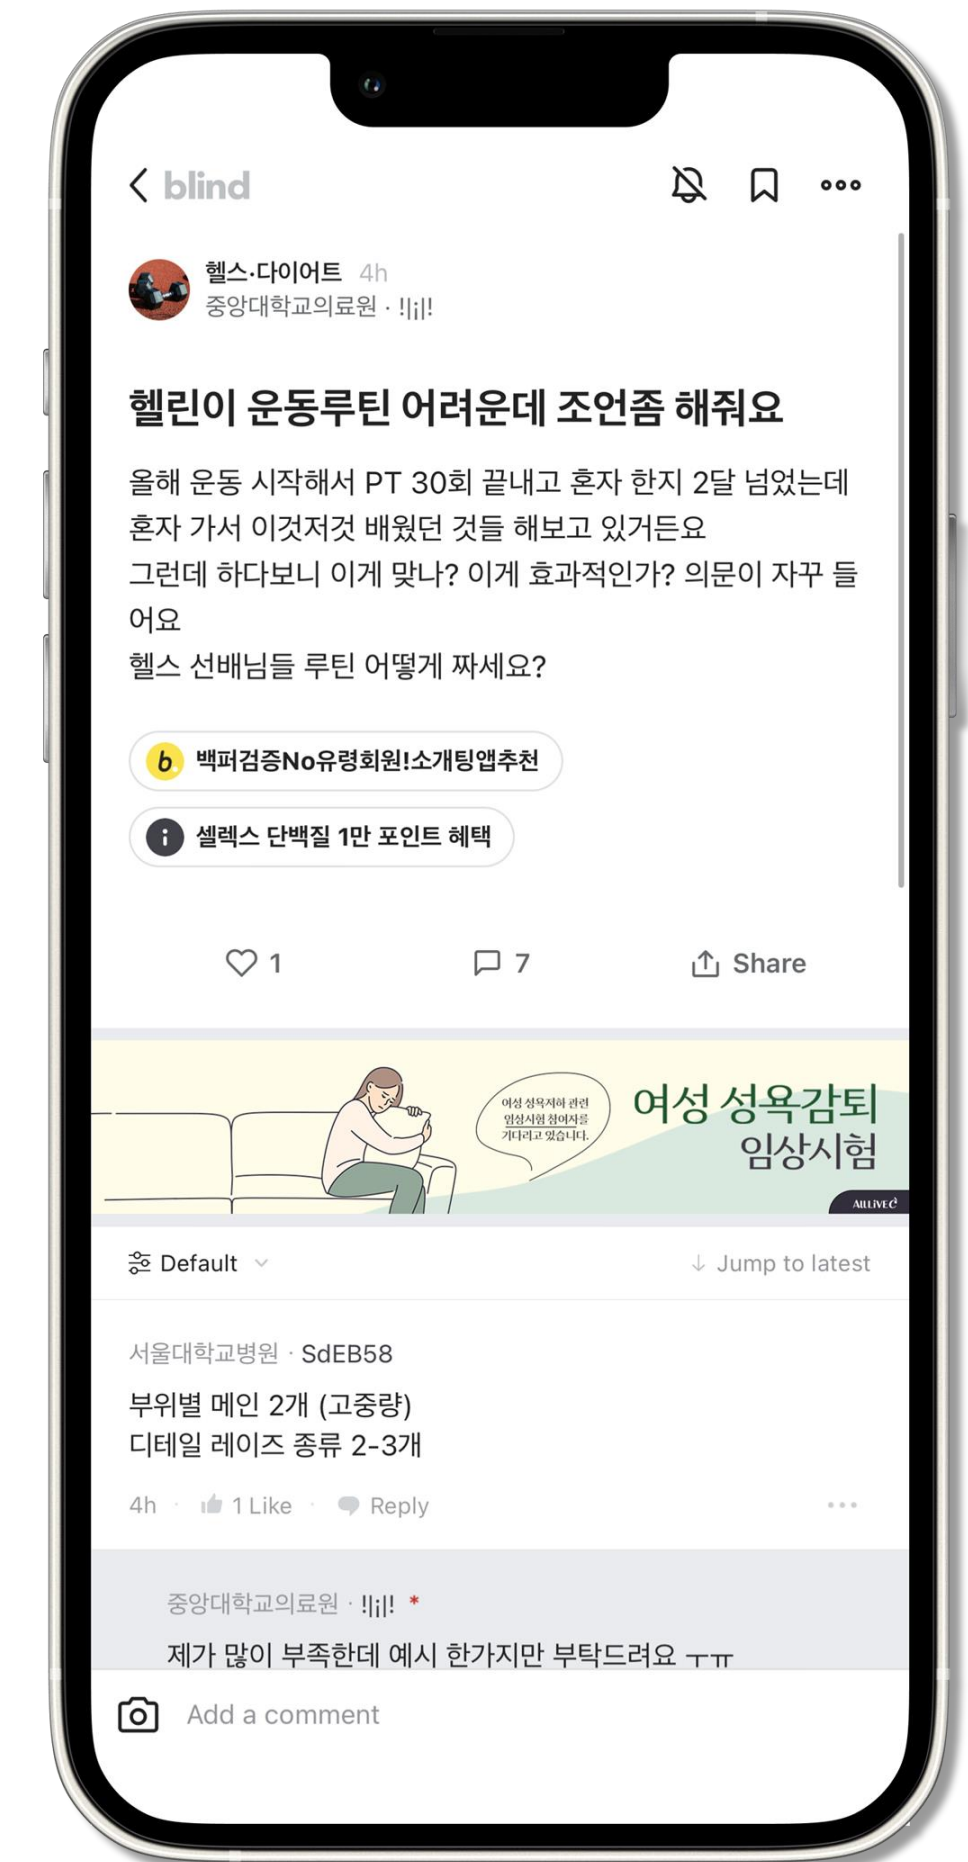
blind

헬스·다이어트 4h
중앙대학교의료원 · !|¡|!

헬린이 운동루틴 어려운데 조언좀 해줘요

올해 운동 시작해서 PT 30회 끝내고 혼자 한지 2달 넘었는데 혼자 가서 이것저것 배웠던 것들 해보고 있거든요
그런데 하다보니 이게 맞나? 이게 효과적인가? 의문이 자꾸 들어요
헬스 선배님들 루틴 어떻게 짜세요?

b 백퍼검증No유령회원!소개팅앱추천

i 셀렉스 단백질 1만 포인트 혜택

1 7 Share

여성 성욕저하 관련 임상시험 참여자를 기다리고 있습니다.

여성 성욕감퇴 임상시험

ALLIVE

Default

Jump to latest

서울대학교병원 · SdEB58
부위별 메인 2개 (고중량)
디테일 레이즈 종류 2-3개

4h 1 Like Reply

중앙대학교의료원 · !|¡|! *
제가 많이 부족한데 예시 한가지만 부탁드려요 ㅜㅠ

Add a comment